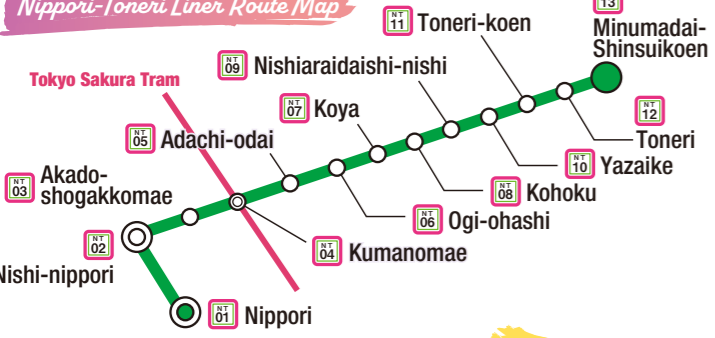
Nippori-Toneri Liner Route Map

Tokyo Sakura Tram

NT 13 Minumadai-Shinsuikoen
NT 11 Toneri-koen
NT 09 Nishiaraidaishi-nishi
NT 07 Koya
NT 05 Adachi-odai
NT 03 Akado-shogakkomae
NT 02 Nishi-nippori
NT 01 Nippori
NT 04 Kumanomae
NT 06 Ogi-ohashi
NT 08 Kohoku
NT 10 Yazaike
NT 12 Toneri